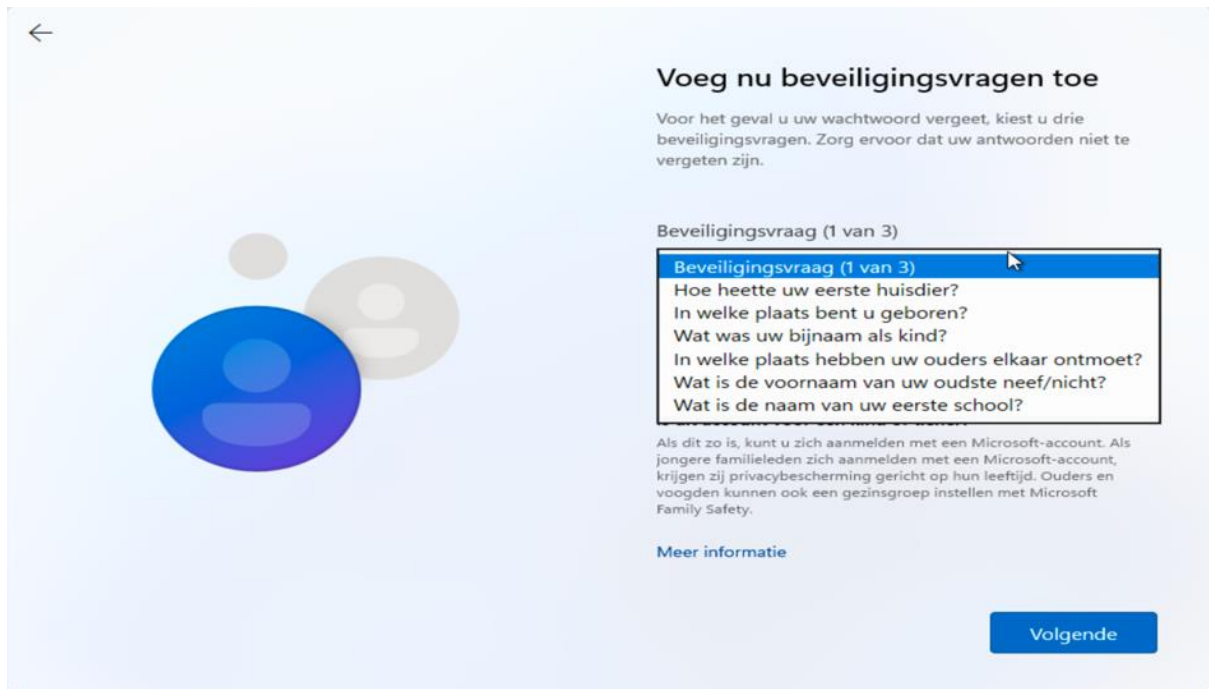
←

Voeg nu beveiligingsvragen toe

Voor het geval u uw wachtwoord vergeet, kiest u drie beveiligingsvragen. Zorg ervoor dat uw antwoorden niet te vergeten zijn.

Beveiligingsvraag (1 van 3)

Beveiligingsvraag (1 van 3)
Hoe heette uw eerste huisdier?
In welke plaats bent u geboren?
Wat was uw bijnaam als kind?
In welke plaats hebben uw ouders elkaar ontmoet?
Wat is de voornaam van uw oudste neef/nicht?
Wat is de naam van uw eerste school?

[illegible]

Als dit zo is, kunt u zich aanmelden met een Microsoft-account. Als jongere familieleden zich aanmelden met een Microsoft-account, krijgen zij privacybescherming gericht op hun leeftijd. Ouders en voogden kunnen ook een gezinsgroep instellen met Microsoft Family Safety.

Meer informatie

Volgende